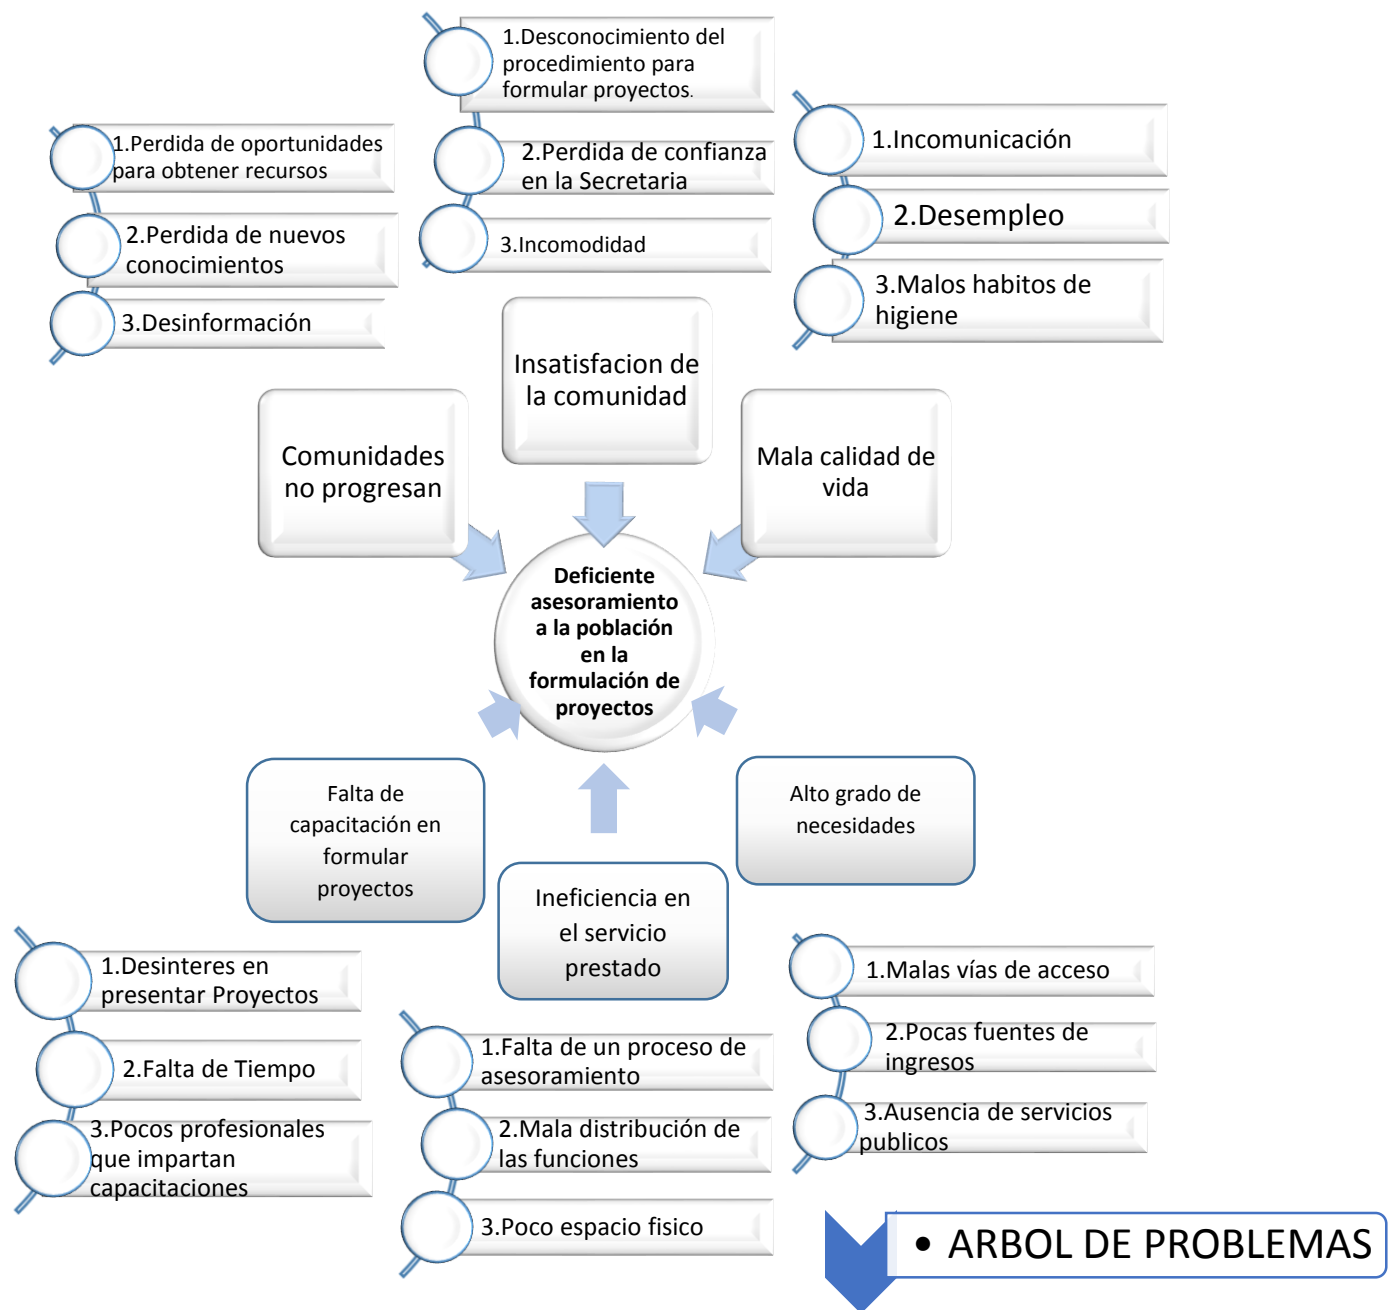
1.Desconocimiento del procedimiento para formular proyectos.

2.Perdida de confianza en la Secretaria

3.Incomodidad

1.Perdida de oportunidades para obtener recursos

2.Perdida de nuevos conocimientos

3.Desinformación

1.Incomunicación

2.Desempleo

3.Malos habitos de higiene

Insatisfacion de la comunidad

Comunidades no progresan

Mala calidad de vida

Deficiente asesoramiento a la población en la formulación de proyectos

Falta de capacitación en formular proyectos

Alto grado de necesidades

Ineficiencia en el servicio prestado

1.Desinteres en presentar Proyectos

2.Falta de Tiempo

3.Pocos profesionales que impartan capacitaciones

1.Falta de un proceso de asesoramiento

2.Mala distribución de las funciones

3.Poco espacio fisico

1.Malas vías de acceso

2.Pocas fuentes de ingresos

3.Ausencia de servicios publicos

• ARBOL DE PROBLEMAS